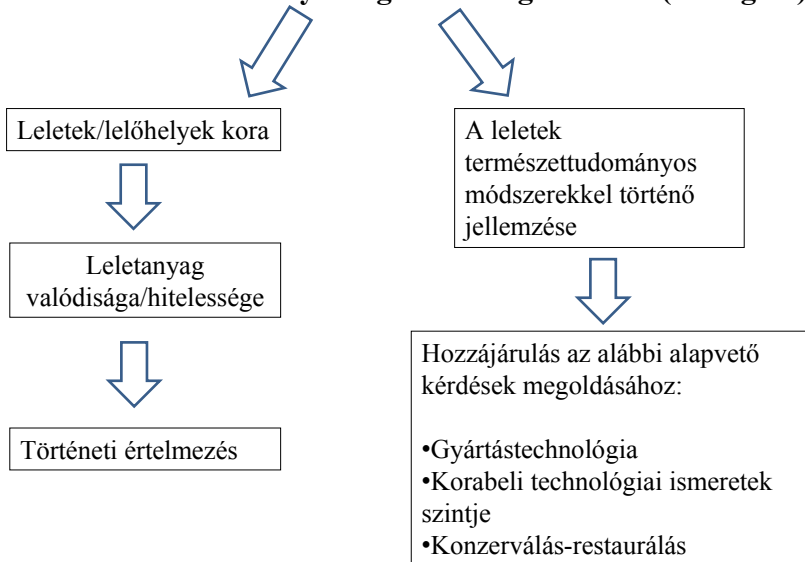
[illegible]

Leletek/lelőhelyek kora

Leletanyag valódisága/hitelessége

Történeti értelmezés

A leletek természettudományos módszerekkel történő jellemzése

Hozzájárulás az alábbi alapvető kérdések megoldásához:

•Gyártástechnológia
•Korabeli technológiai ismeretek szintje
•Konzerválás-restaurálás